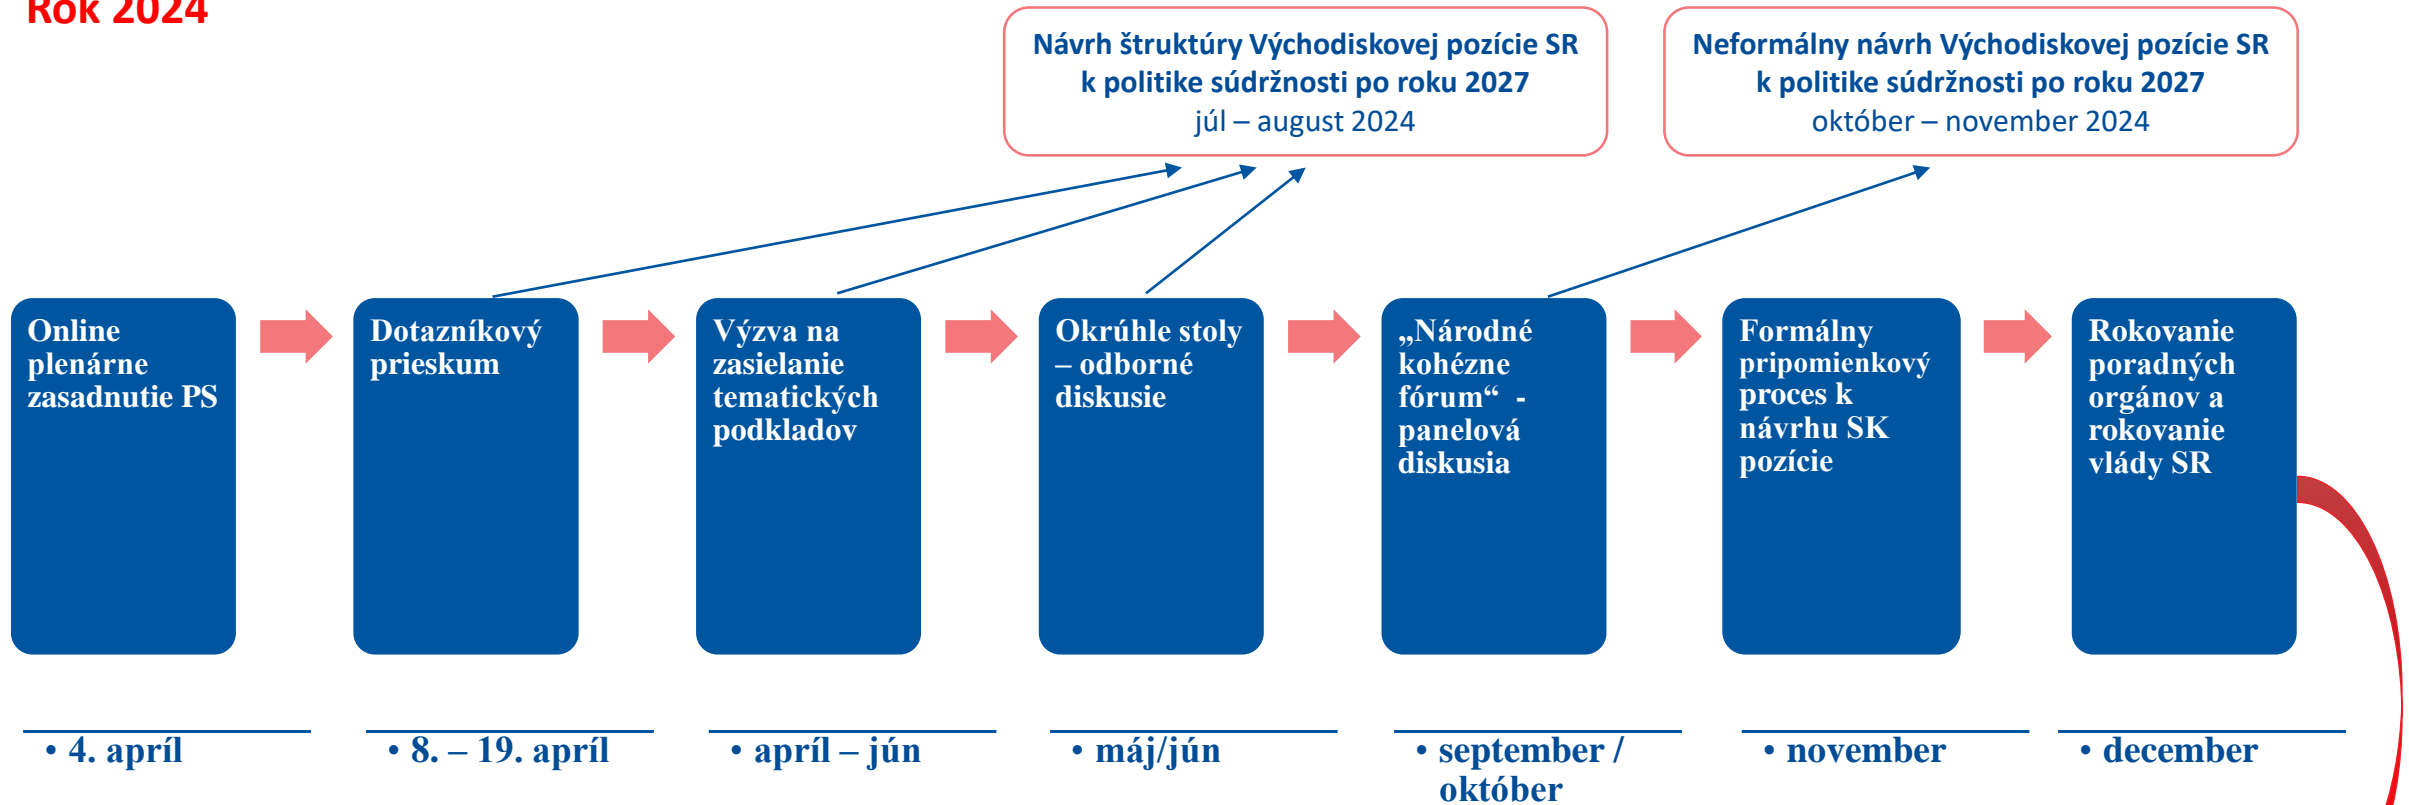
Rok 2024

Návrh štruktúry Východiskovej pozície SR k politike súdržnosti po roku 2027
júl – august 2024

Neformálny návrh Východiskovej pozície SR k politike súdržnosti po roku 2027
október – november 2024

Online plenárne zasadnutie PS

Dotazníkový prieskum

Výzva na zasielanie tematických podkladov

Okrúhle stoly – odborné diskusie

„Národné kohézne fórum“ - panelová diskusia

Formálny pripomienkový proces k návrhu SK pozície

Rokovanie poradných orgánov a rokovanie vlády SR

• 4. apríl

• 8. – 19. apríl

• apríl – jún

• máj/jún

• september / október

• november

• december